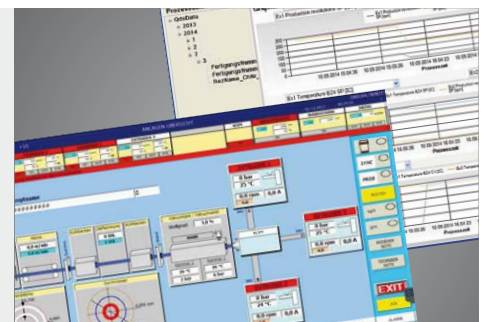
Proze
QdaData
2013
2014
1
2
3
Fertigungsnumm
Fertigungsnumm
BezName_Chip
Ex1 Temperature B24 SP [°C]
18.09.2014 18:04:35
18.09.2014 18:04:36
Prozesszeit
ANLAGEN ÜBERSICHT
0 bar
25 °C
0,0 A
0 bar
24 °C
0,0 A
0 bar
EXIT